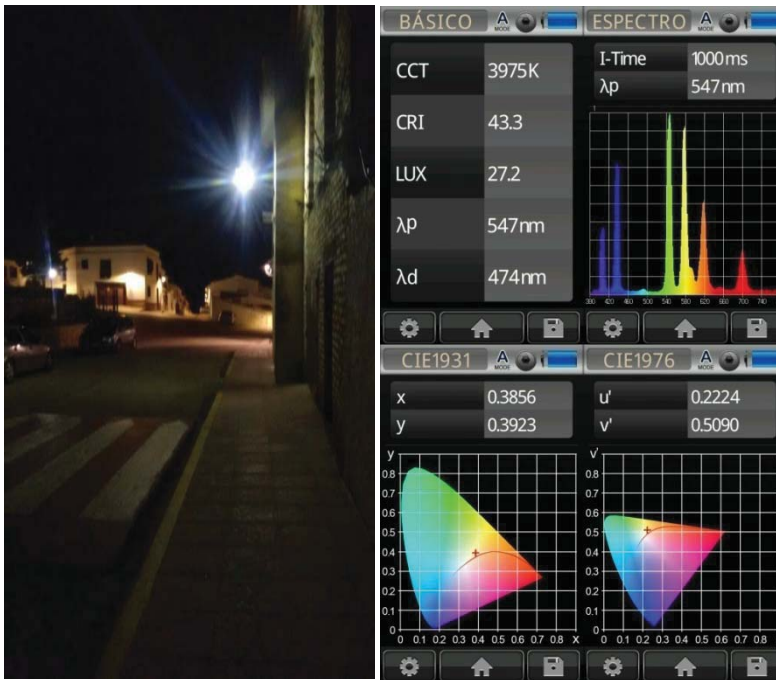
BÁSICO A MODE

| CCT | 3975K |
|---|---|
| CRI | 43.3 |
| LUX | 27.2 |
| λp | 547nm |
| λd | 474nm |

ESPECTRO A MODE

| I-Time | 1000ms |
|---|---|
| λp | 547nm |

380 420 460 500 540 580 620 660 700 740

CIE1931 A MODE

| x | 0.3856 |
|---|---|
| y | 0.3923 |

y
0.9
0.8
0.7
0.6
0.5
0.4
0.3
0.2
0.1
0
0 0.1 0.2 0.3 0.4 0.5 0.6 0.7 0.8 x

CIE1976 A MODE

| u' | 0.2224 |
|---|---|
| v' | 0.5090 |

v'
0.8
0.7
0.6
0.5
0.4
0.3
0.2
0.1
0
0 0.1 0.2 0.3 0.4 0.5 0.6 0.7